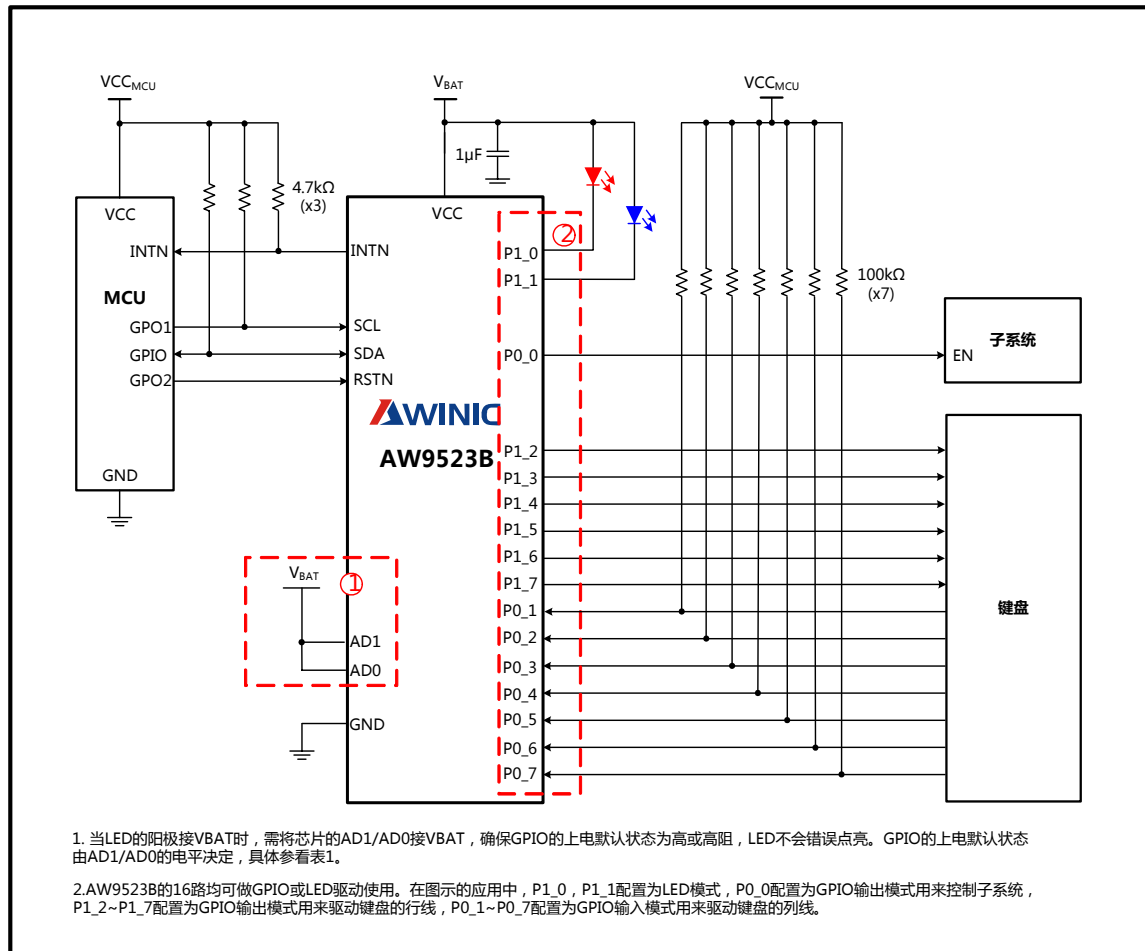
$VCC_{MCU}$

$V_{BAT}$

$VCC_{MCU}$

1μF

4.7kΩ
(x3)

VCC

INTN

MCU

GPO1

GPIO

GPO2

GND

VCC

INTN

SCL

SDA

RSTN

AWINIC

AW9523B

②

P1_0

P1_1

P0_0

P1_2

P1_3

P1_4

P1_5

P1_6

P1_7

P0_1

P0_2

P0_3

P0_4

P0_5

P0_6

P0_7

100kΩ
(x7)

子系统

EN

键盘

$V_{BAT}$

①

AD1

AD0

GND

1. 当LED的阳极接VBAT时，需将芯片的AD1/AD0接VBAT，确保GPIO的上电默认状态为高或高阻，LED不会错误点亮。GPIO的上电默认状态由AD1/AD0的电平决定，具体参看表1。

2.AW9523B的16路均可做GPIO或LED驱动使用。在图示的应用中，P1_0，P1_1配置为LED模式，P0_0配置为GPIO输出模式用来控制子系统，P1_2~P1_7配置为GPIO输出模式用来驱动键盘的行线，P0_1~P0_7配置为GPIO输入模式用来驱动键盘的列线。